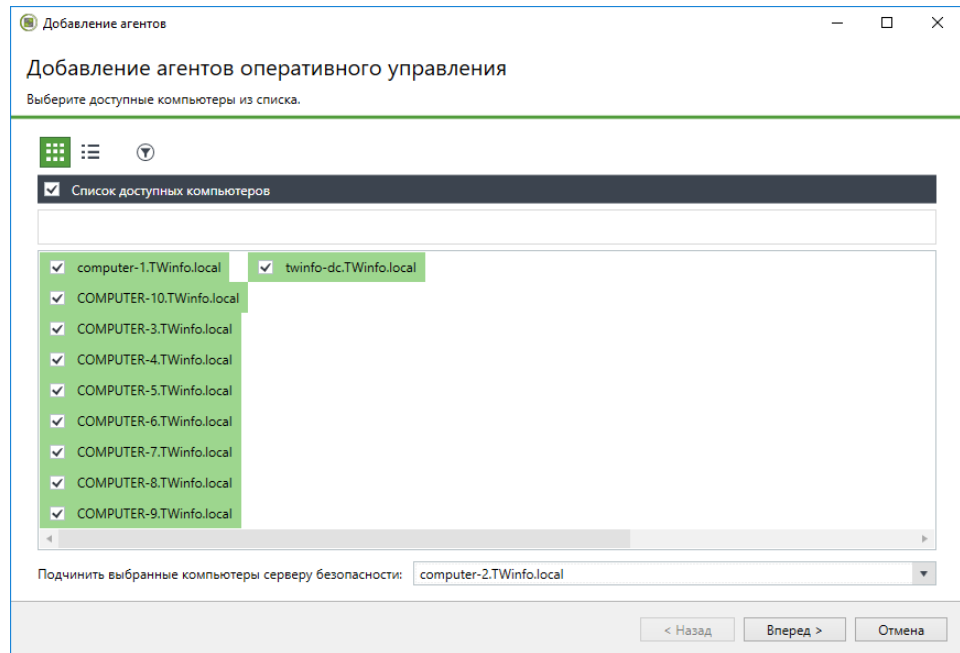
Добавление агентов

Добавление агентов оперативного управления

Выберите доступные компьютеры из списка.

Список доступных компьютеров

computer-1.TWinfo.local
COMPUTER-10.TWinfo.local
COMPUTER-3.TWinfo.local
COMPUTER-4.TWinfo.local
COMPUTER-5.TWinfo.local
COMPUTER-6.TWinfo.local
COMPUTER-7.TWinfo.local
COMPUTER-8.TWinfo.local
COMPUTER-9.TWinfo.local

twinfo-dc.TWinfo.local

Подчинить выбранные компьютеры серверу безопасности: computer-2.TWinfo.local

< Назад | Вперед > | Отмена